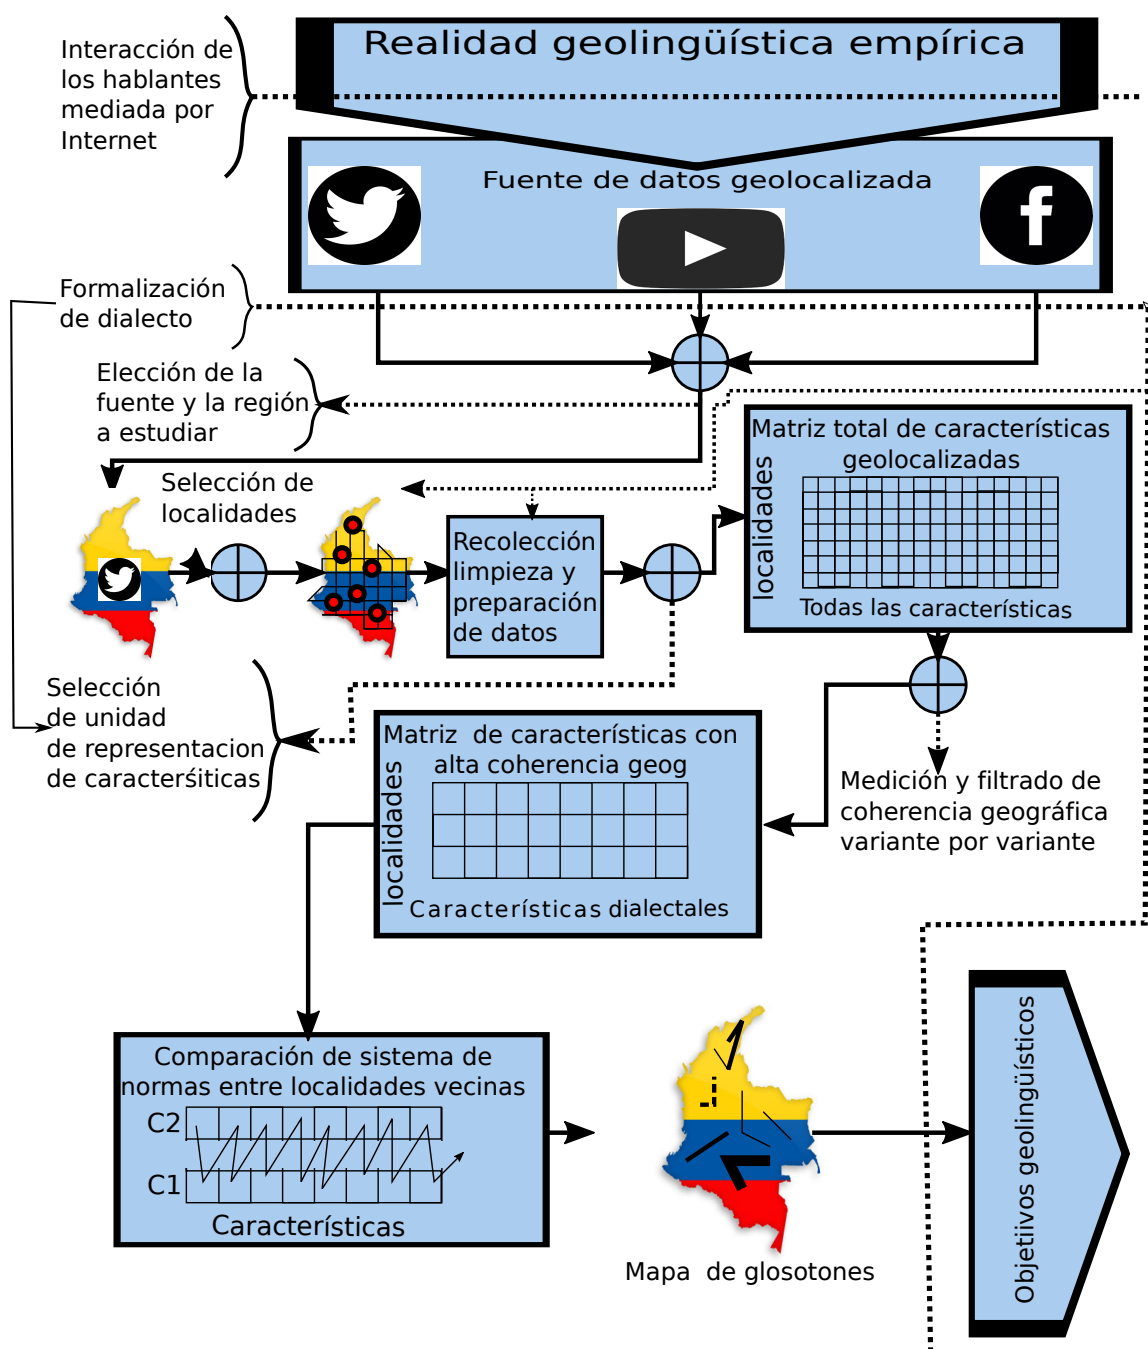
Interacción de los hablantes mediada por Internet

Realidad geolingüística empírica

Fuente de datos geolocalizada

Formalización de dialecto

Elección de la fuente y la región a estudiar

Selección de localidades

Recolección limpieza y preparación de datos

Matriz total de características geolocalizadas

localidades

Todas las características

Selección de unidad de representacion de caracterśiticas

Matriz de características con alta coherencia geog

localidades

Características dialectales

Medición y filtrado de coherencia geográfica variante por variante

Comparación de sistema de normas entre localidades vecinas

C2

C1

Características

Mapa de glosotones

Objetivos geolingüísticos